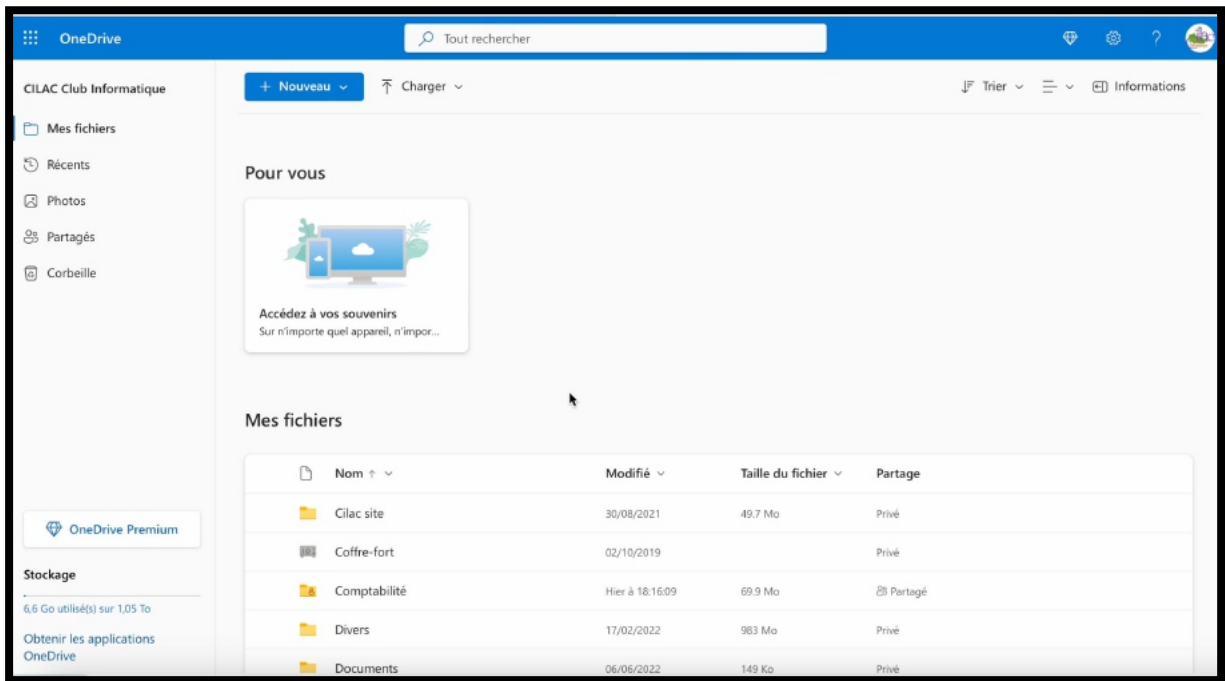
OneDrive

Tout rechercher

?

CILAC Club Informatique

Mes fichiers

Récents

Photos

Partagés

Corbeille

OneDrive Premium

Stockage

6,6 Go utilisé(s) sur 1,05 To

Obtenir les applications OneDrive

+ Nouveau

Charger

Trier

Informations

Pour vous

Accédez à vos souvenirs
Sur n'importe quel appareil, n'impor...

Mes fichiers

| Nom ↑ | Modifié | Taille du fichier | Partage |
|---|---|---|---|
| Cilac site | 30/08/2021 | 49.7 Mo | Privé |
| Coffre-fort | 02/10/2019 | | Privé |
| Comptabilité | Hier à 18:16:09 | 69.9 Mo | Partagé |
| Divers | 17/02/2022 | 983 Mo | Privé |
| Documents | 06/06/2022 | 149 Ko | Privé |